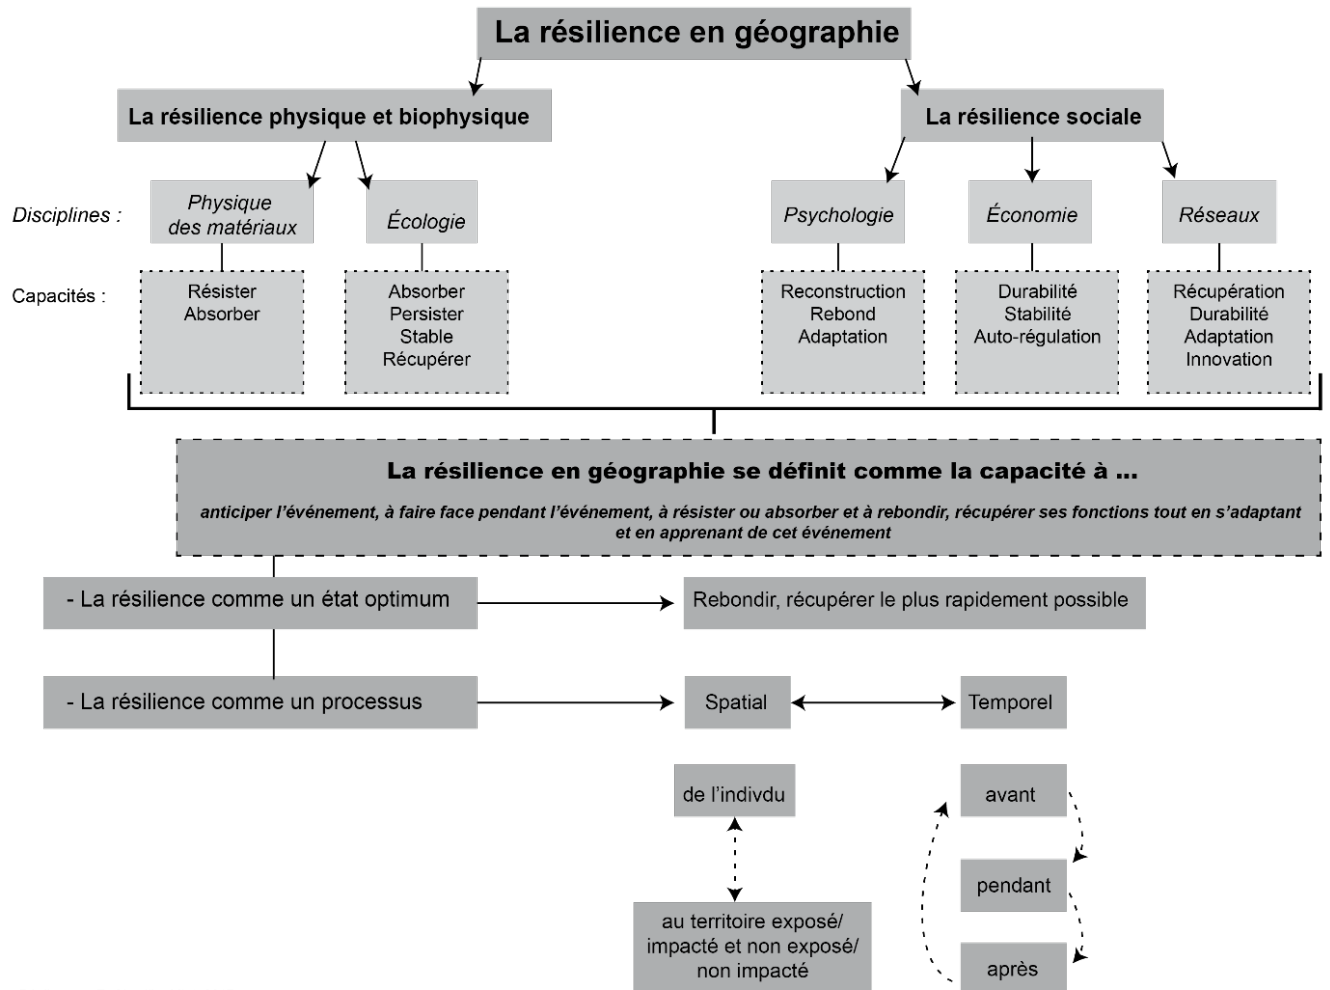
La résilience en géographie

La résilience physique et biophysique

La résilience sociale

Disciplines :

Physique des matériaux

Écologie

Psychologie

Économie

Réseaux

Capacités :

Résister
Absorber

Absorber
Persister
Stable
Récupérer

Reconstruction
Rebond
Adaptation

Durabilité
Stabilité
Auto-régulation

Récupération
Durabilité
Adaptation
Innovation

La résilience en géographie se définit comme la capacité à ...

anticiper l'événement, à faire face pendant l'événement, à résister ou absorber et à rebondir, récupérer ses fonctions tout en s'adaptant et en apprenant de cet événement

- La résilience comme un état optimum

Rebondir, récupérer le plus rapidement possible

- La résilience comme un processus

Spatial

Temporel

de l'indivdu

au territoire exposé/ impacté et non exposé/ non impacté

avant

pendant

après